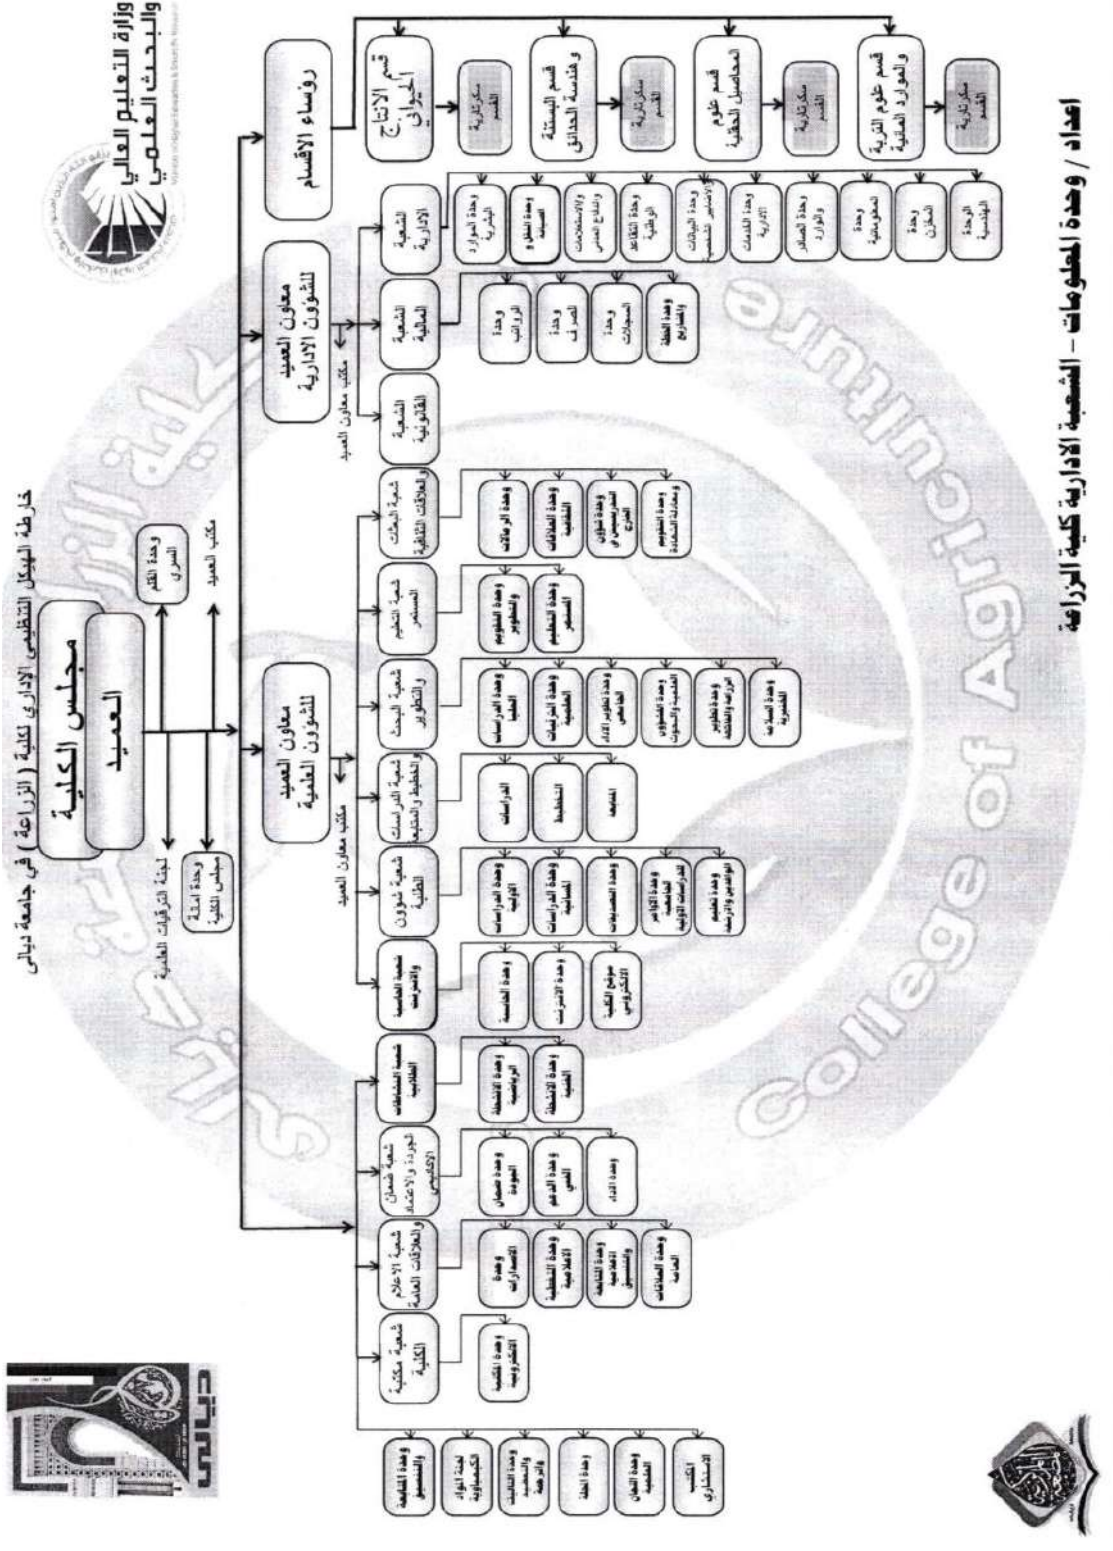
وزارة التعليم العالي والبحث العلمي

خارطة الهيكل التنظيمي الاداري لكلية ( الزراعة ) في جامعة ديالى

مجلس الكلية

العميد

لجنة الترقيات العلمية

وحدة امانة مجلس الكلية

وحدة القلم السري

مكتب العميد

معاون العميد للشؤون العلمية

مكتب معاون العميد

معاون العميد للشؤون الادارية

مكتب معاون العميد

رؤساء الاقسام

قسم الانتاج الحيواني

سكرتارية القسم

قسم البستنة وهندسة الحدائق

سكرتارية القسم

قسم علوم المحاصيل الحقلية

سكرتارية القسم

قسم علوم التربة والموارد المائية

سكرتارية القسم

الشعبة الادارية

وحدة الموارد البشرية

وحدة الطابعة والنسخ

وحدة الاستعلامات والدفاع المدني

وحدة التقاعد

وحدة البيانات الاحصائية

وحدة الخدمات الادارية

وحدة الصادر والوارد

وحدة المعلوماتية

وحدة المخازن

الوحدة الهندسية

الشعبة المالية

وحدة الرواتب

وحدة الصرف

وحدة السيارات

وحدة الحقلة والمشاريع

الشعبة القانونية

شعبة البعثات والعلاقات الثقافية

وحدة البعثات

وحدة العلاقات الثقافية

وحدة شؤون التدريسيين

وحدة التقويم ومعادلة الشهادة

شعبة التعليم المستمر

وحدة التطوير والتطوير

وحدة التعليم المستمر

شعبة البحث والتطوير

وحدة الدراسات العليا

وحدة الدراسات العلمية

وحدة تطوير الاداء العلمي

وحدة البحوث والنشر

وحدة تطوير البرامج والمناهج

وحدة السلامة المختبرية

شعبة الدراسات والتخطيط والمتابعة

الدراسات

التخطيط

المتابعة

شعبة شؤون الطلبة

وحدة الدراسات الاولية

وحدة الدراسات العليا

وحدة التسجيل

وحدة الارشاد التربوي للدراسات الاولية

وحدة تعليمات الطلبة والانضباط

شعبة الحاسبة والانترنت

وحدة الحاسبة

وحدة الانترنت

موقع الكلية الالكتروني

شعبة النشاطات الطلابية

وحدة الانشطة الرياضية

وحدة الانشطة الفنية

شعبة ضمان الجودة والاعتماد الاكاديمي

وحدة ضمان الجودة

وحدة الدعم الفني

وحدة الاداء

شعبة الاعلام والعلاقات العامة

وحدة الاستشارات

وحدة التنظيم الاعلامية

وحدة التغطية الاعلامية والتنسيق

وحدة العلاقات العامة

شعبة مكتبة الكلية

وحدة المكتبة الالكترونية

وحدة المتابعة والتنسيق

لجنة المواد الكيمياوية

وحدة التأهيل والتدريب والتوظيف

وحدة الطبابة

وحدة التعاون العلمي

المكتب الاستشاري

College of Agriculture

اعداد / وحدة المعلومات – الشعبة الادارية كلية الزراعة

ديالى